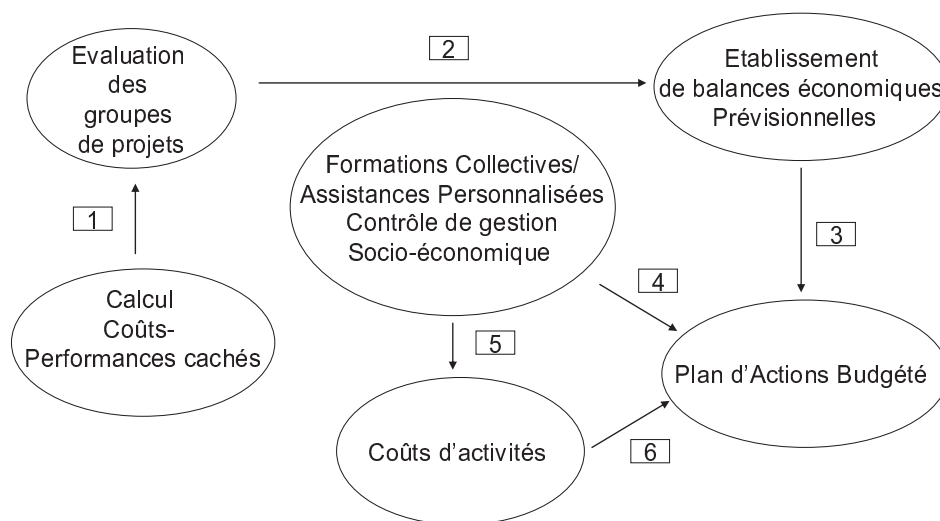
Evaluation des groupes de projets

2

Etablissement de balances économiques Prévisionnelles

Formations Collectives/ Assistances Personnalisées Contrôle de gestion Socio-économique

1

3

4

Calcul Coûts-Performances cachés

5

Plan d'Actions Budgété

Coûts d'activités

6